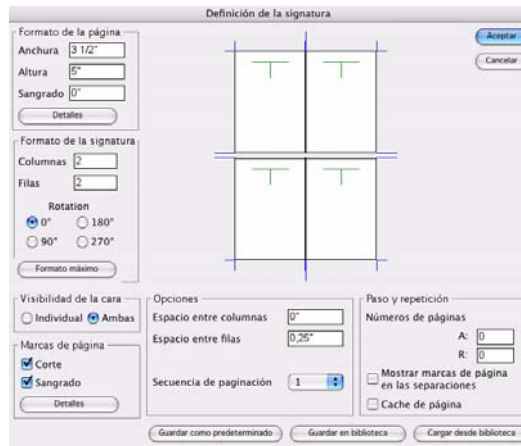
Definición de la signatura

Formato de la página
Anchura 3 1/2"
Altura 5"
Sangrado 0"
Detalles

Formato de la signatura
Columnas 2
Filas 2
Rotation
0°
180°
90°
270°
Formato máximo

Aceptar
Cancelar

Visibilidad de la cara
Individual
Ambas

Marcas de página
Corte
Sangrado
Detalles

Opciones
Espacio entre columnas 0"
Espacio entre filas 0,25"
Secuencia de paginación 1

Paso y repetición
Números de páginas
A: 0
R: 0
Mostrar marcas de página en las separaciones
Cache de página

Guardar como predeterminado
Guardar en biblioteca
Cargar desde biblioteca